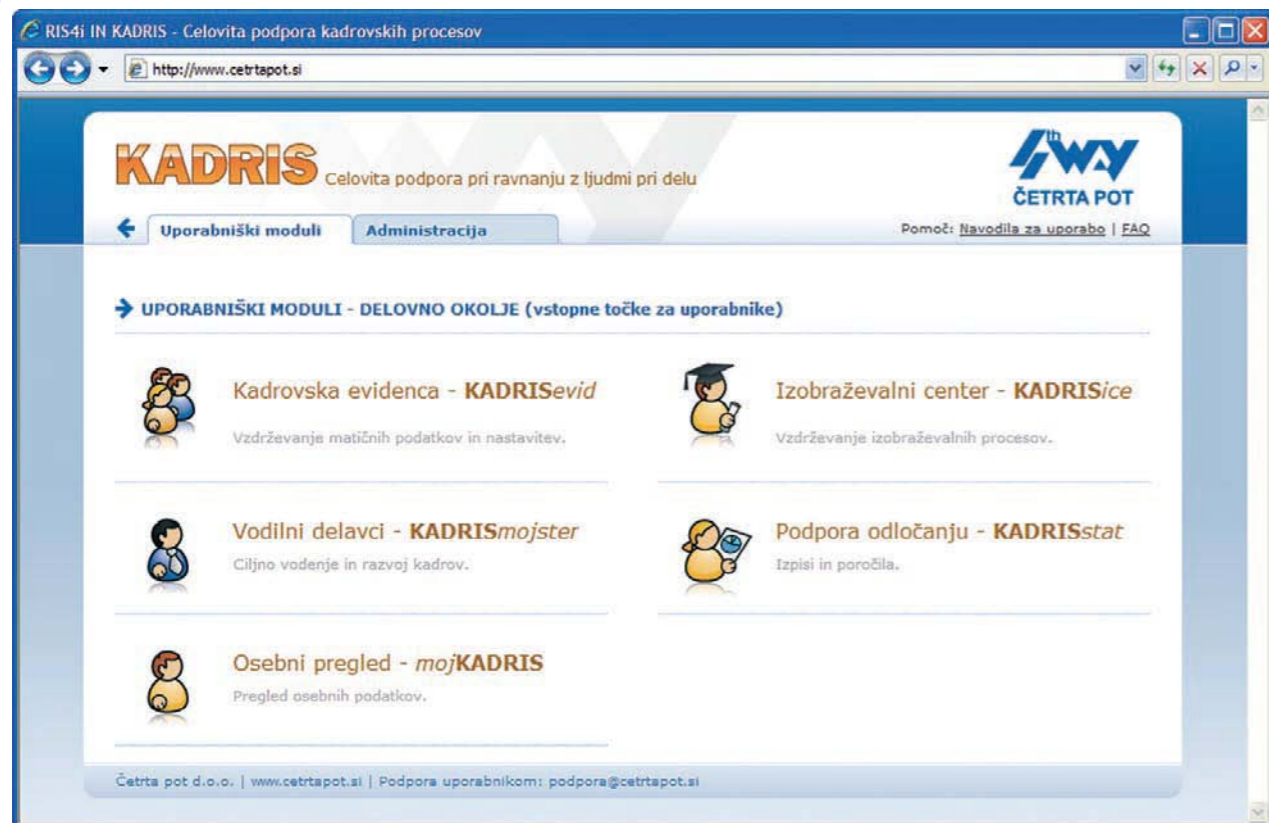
RIS4i IN KADRIS - Celovita podpora kadrovskih procesov

http://www.cetrtapot.si

KADRIS Celovita podpora pri ravnanju z ljudmi pri delu

4th WAY
ČETRTA POT

Uporabniški moduli | Administracija

Pomoč: Navodila za uporabo | FAQ

UPORABNIŠKI MODULI - DELOVNO OKOLJE (vstopne točke za uporabnike)

Kadrovska evidenca - KADRISevid
Vzdrževanje matičnih podatkov in nastavitev.

Izobraževalni center - KADRISice
Vzdrževanje izobraževalnih procesov.

Vodilni delavci - KADRISmojster
Ciljno vodenje in razvoj kadrov.

Podpora odločanju - KADRISstat
Izpisi in poročila.

Osebni pregled - mojKADRIS
Pregled osebnih podatkov.

Četrta pot d.o.o. | www.cetrtapot.si | Podpora uporabnikom: podpora@cetrtapot.si